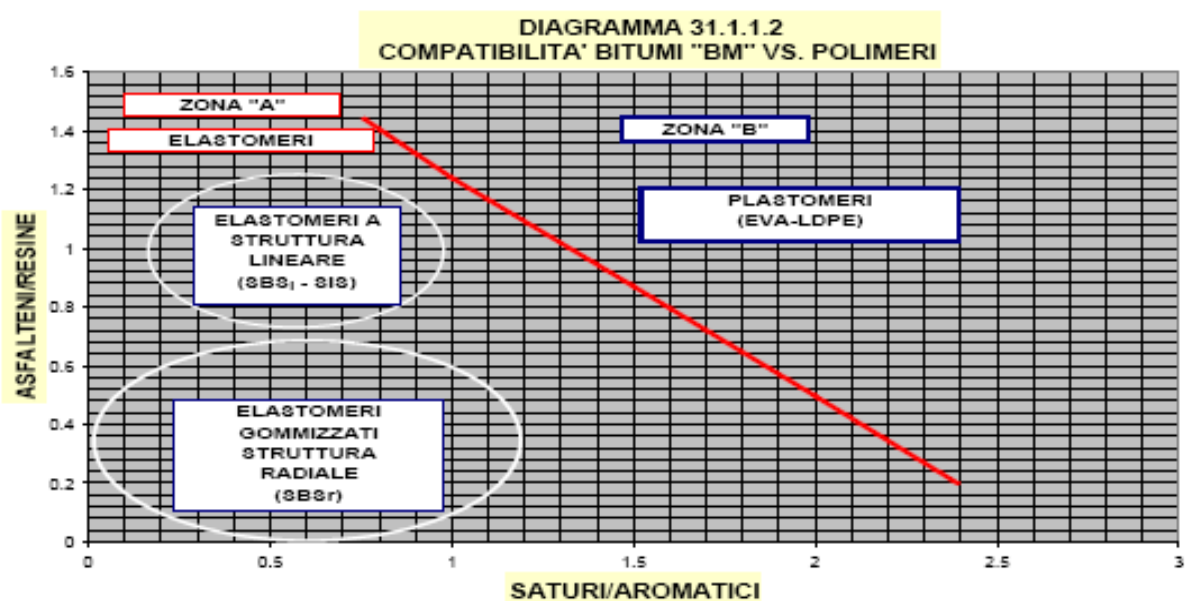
DIAGRAMMA 31.1.1.2
COMPATIBILITA' BITUMI "BM" VS. POLIMERI

1.6
1.4
1.2
1
0.8
0.6
0.4
0.2
0

ZONA "A"
ELASTOMERI
ZONA "B"

ELASTOMERI A STRUTTURA LINEARE ($SBS_l$ - SIS)

PLASTOMERI (EVA-LDPE)

ELASTOMERI GOMMIZZATI STRUTTURA RADIALE (SBSr)

ASFALTENI/RESINE

0
0.5
1
1.5
2
2.5
3

SATURI/AROMATICI